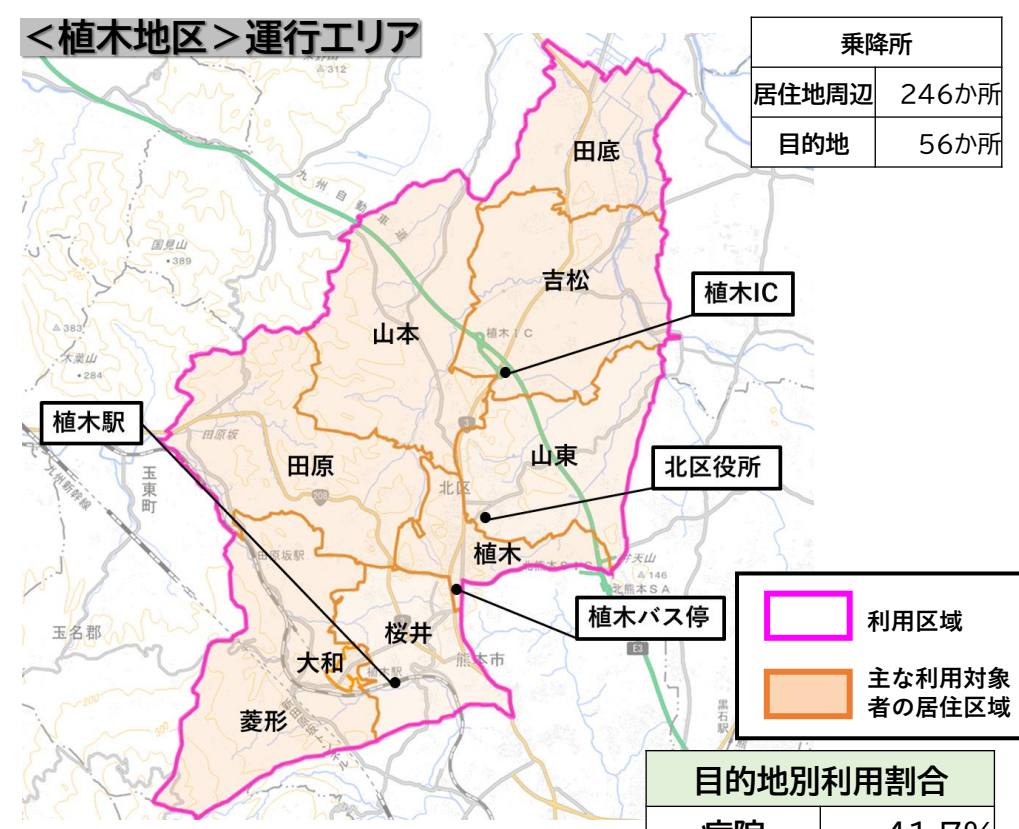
<植木地区>運行エリア

| 乗降所 | |
|---|---|
| 居住地周辺 | 246か所 |
| 目的地 | 56か所 |

田底
吉松
植木IC
山本
植木駅
田原
山東
北区役所
植木
植木バス停
桜井
大和
菱形
北区
熊本市
玉東町
玉名郡
九州自動車道
九州新幹線
国見山
389
383
284
312
146
田原坂
田原坂駅
植木駅
植木IC
北熊本SA
208
3
E3

利用区域
主な利用対象者の居住区域

目的地別利用割合
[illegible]